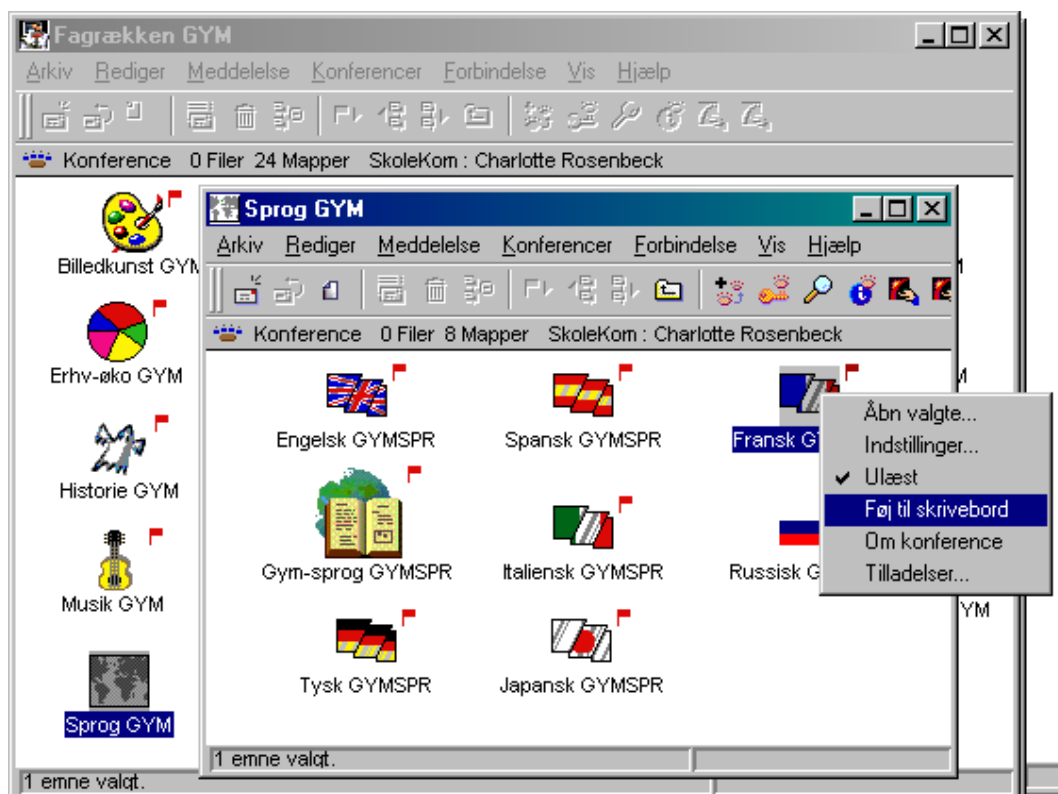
Fagrækken GYM

Arkiv Rediger Meddelelse Konferencer Forbindelse Vis Hjælp

Konference 0 Filer 24 Mapper SkoleKom : Charlotte Rosenbeck

Billedkunst GYM

Erhv-øko GYM

Historie GYM

Musik GYM

Sprog GYM

1 emne valgt.

Sprog GYM

Arkiv Rediger Meddelelse Konferencer Forbindelse Vis Hjælp

Konference 0 Filer 8 Mapper SkoleKom : Charlotte Rosenbeck

Engelsk GYMSPR

Spansk GYMSPR

Fransk G

Gym-sprog GYMSPR

Italiensk GYMSPR

Russisk G

Tysk GYMSPR

Japansk GYMSPR

1 emne valgt.

Åbn valgte...
Indstillinger...
Ulæst
Føj til skrivebord
Om konference
Tilladelser...

YM